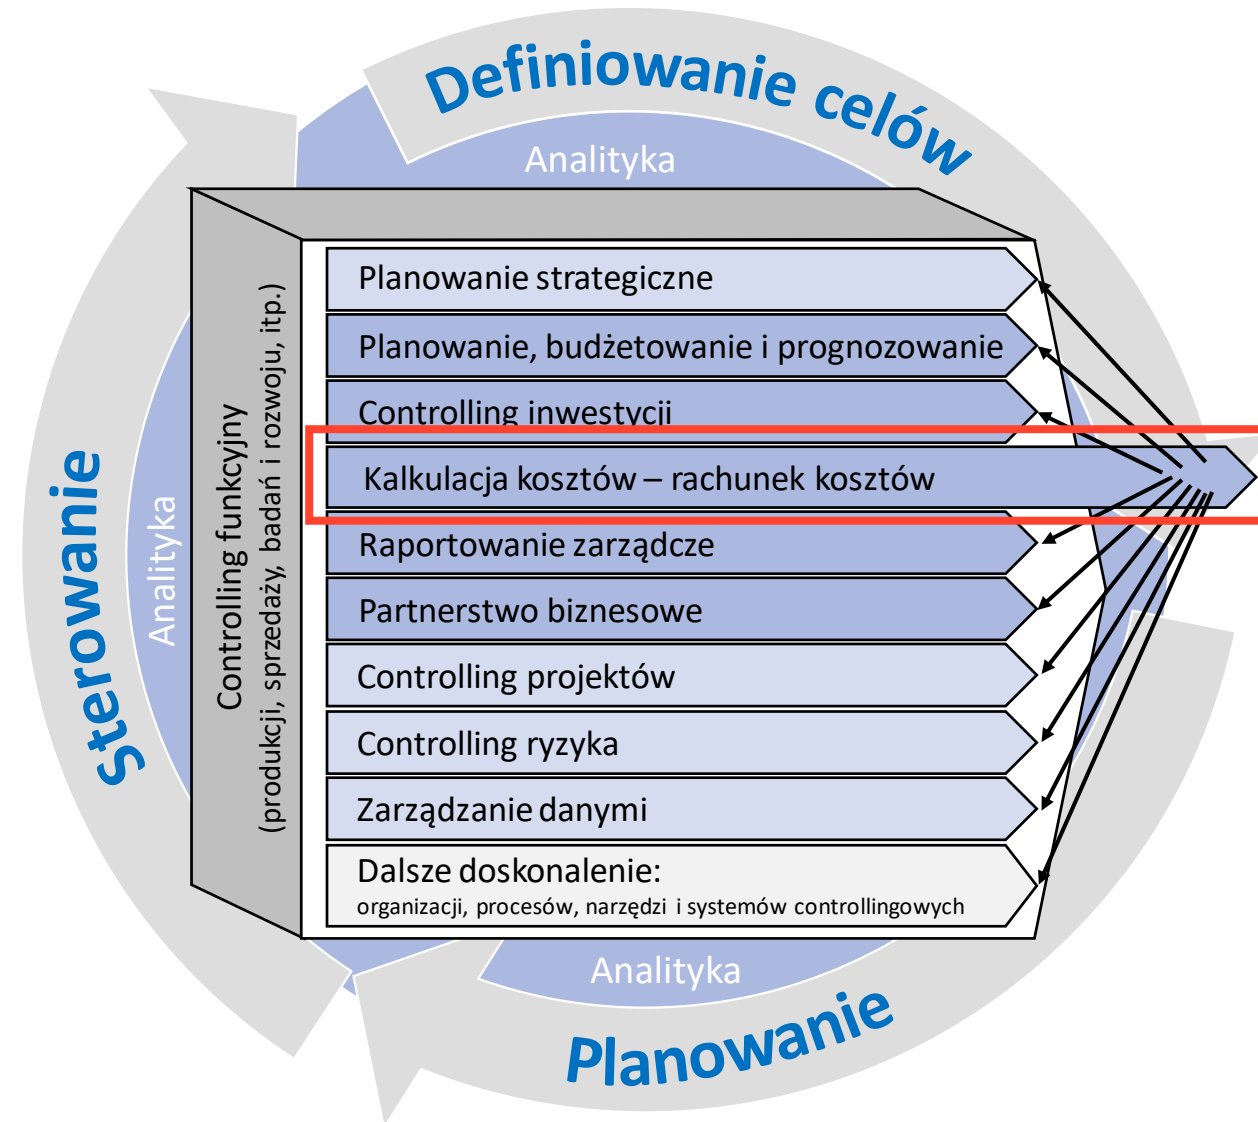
Definiowanie celów

Analityka

Sterowanie

Analityka

Controlling funkcyjny
(produkcji, sprzedaży, badań i rozwoju, itp.)

Planowanie strategiczne

Planowanie, budżetowanie i prognozowanie

Controlling inwestycji

Kalkulacja kosztów – rachunek kosztów

Raportowanie zarządcze

Partnerstwo biznesowe

Controlling projektów

Controlling ryzyka

Zarządzanie danymi

Dalsze doskonalenie:
organizacji, procesów, narzędzi i systemów controllingowych

Analityka

Planowanie